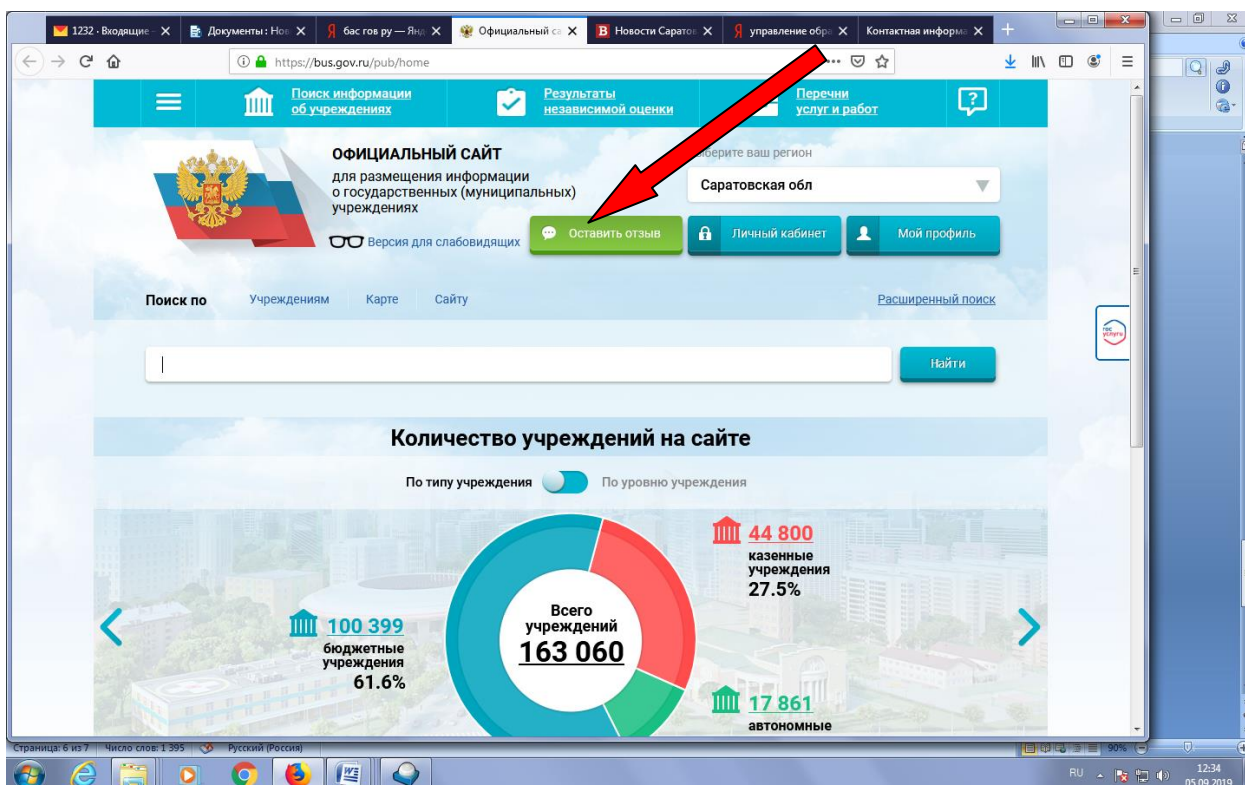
1232 · Входящие · ✕ Документы : Нов ✕ бас гов ру — Янд ✕ Официальный са ✕ Новости Саратов ✕ управление обра ✕ Контактная информа ✕ +

https://bus.gov.ru/pub/home

Поиск информации об учреждениях
Результаты независимой оценки
Перечни услуг и работ

ОФИЦИАЛЬНЫЙ САЙТ
для размещения информации о государственных (муниципальных) учреждениях

Версия для слабовидящих

Выберите ваш регион
Саратовская обл

Оставить отзыв
Личный кабинет
Мой профиль

Поиск по Учреждениям Карте Сайту
Расширенный поиск

Найти

Количество учреждений на сайте

По типу учреждения По уровню учреждения

44 800
казенные учреждения
27.5%

100 399
бюджетные учреждения
61.6%

Всего учреждений
163 060

17 861
автономные

Страница: 6 из 7 Число слов: 1 395 Русский (Россия)
90%
RU 12:34 05.09.2019